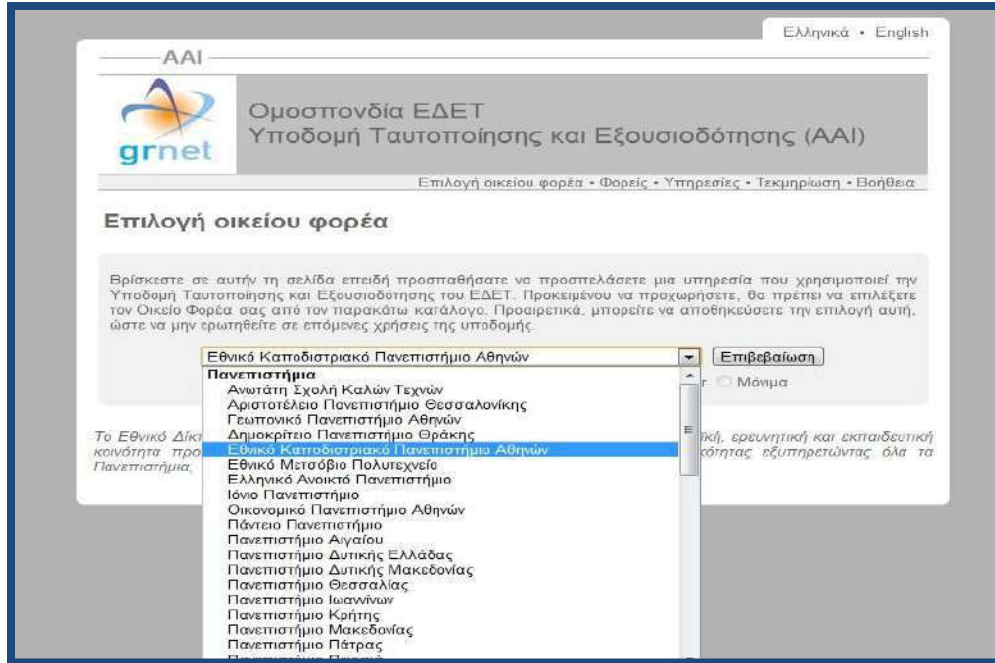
Ελληνικά • English

AAI

grnet

Ομοσπονδία ΕΔΕΤ
Υποδομή Ταυτοποίησης και Εξουσιοδότησης (AAI)

Επιλογή οικείου φορέα • Φορείς • Υπηρεσίες • Τεκμηρίωση • Βοήθεια

Επιλογή οικείου φορέα

Βρίσκεστε σε αυτήν τη σελίδα επειδή προσπαθήσατε να προσπελάσετε μια υπηρεσία που χρησιμοποιεί την Υποδομή Ταυτοποίησης και Εξουσιοδότησης του ΕΔΕΤ. Προκειμένου να προχωρήσετε, θα πρέπει να επιλέξετε τον Οικείο Φορέα σας από τον παρακάτω κατάλογο. Προαιρετικά, μπορείτε να αποθηκεύσετε την επιλογή αυτή, ώστε να μην ερωτηθείτε σε επόμενες χρήσεις της υποδομής.

Εθνικό Καποδιστριακό Πανεπιστήμιο Αθηνών
Επιβεβαίωση

Πανεπιστήμια
Ανωτάτη Σχολή Καλών Τεχνών
Αριστοτέλειο Πανεπιστήμιο Θεσσαλονίκης
Γεωπονικό Πανεπιστήμιο Αθηνών
Δημοκρίτειο Πανεπιστήμιο Θράκης
Εθνικό Καποδιστριακό Πανεπιστήμιο Αθηνών
Εθνικό Μετσόβιο Πολυτεχνείο
Ελληνικό Ανοικτό Πανεπιστήμιο
Ιόνιο Πανεπιστήμιο
Οικονομικό Πανεπιστήμιο Αθηνών
Πάντειο Πανεπιστήμιο
Πανεπιστήμιο Αιγαίου
Πανεπιστήμιο Δυτικής Ελλάδας
Πανεπιστήμιο Δυτικής Μακεδονίας
Πανεπιστήμιο Θεσσαλίας
Πανεπιστήμιο Ιωαννίνων
Πανεπιστήμιο Κρήτης
Πανεπιστήμιο Μακεδονίας
Πανεπιστήμιο Πάτρας
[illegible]

r Μόνιμα

Το Εθνικό Δίκτ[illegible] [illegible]κή, ερευνητική και εκπαιδευτική κοινότητα προ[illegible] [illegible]κότητας εξυπηρετώντας όλα τα Πανεπιστήμια,